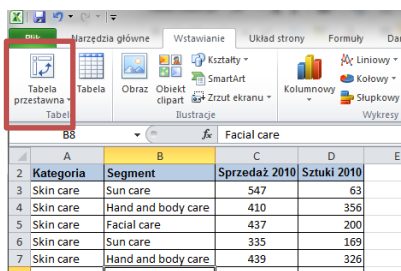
Plik Narzędzia główne Wstawianie Układ strony Formuły Dan

Tabela przestawna Tabela Obraz Obiekt clipart Kształty SmartArt Zrzut ekranu Kolumnowy Liniowy Kołowy Słupkowy

Tabele Ilustracje Wykresy

B8 $f_x$ Facial care

| | A | B | C | D | E |
|---|---|---|---|---|---|
| 1 | | | | | |
| 2 | Kategoria | Segment | Sprzedaż 2010 | Sztuki 2010 | |
| 3 | Skin care | Sun care | 547 | 63 | |
| 4 | Skin care | Hand and body care | 410 | 356 | |
| 5 | Skin care | Facial care | 437 | 200 | |
| 6 | Skin care | Sun care | 335 | 169 | |
| 7 | Skin care | Hand and body care | 439 | 326 | |